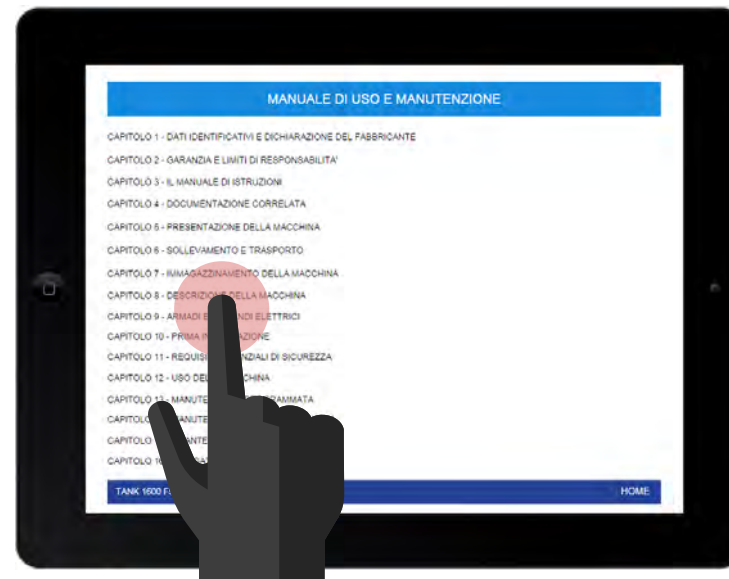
MANUALE DI USO E MANUTENZIONE

CAPITOLO 1 - DATI IDENTIFICATIVI E DICHIARAZIONE DEL FABBRICANTE
CAPITOLO 2 - GARANZIA E LIMITI DI RESPONSABILITA'
CAPITOLO 3 - IL MANUALE DI ISTRUZIONI
CAPITOLO 4 - DOCUMENTAZIONE CORRELATA
CAPITOLO 5 - PRESENTAZIONE DELLA MACCHINA
CAPITOLO 6 - SOLLEVAMENTO E TRASPORTO
CAPITOLO 7 - IMMAGAZZINAMENTO DELLA MACCHINA
CAPITOLO 8 - DESCRIZIONE DELLA MACCHINA
CAPITOLO 9 - ARMADI E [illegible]NDI ELETTRICI
CAPITOLO 10 - PRIMA I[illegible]ZIONE
CAPITOLO 11 - REQUISI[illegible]NZIALI DI SICUREZZA
CAPITOLO 12 - USO DE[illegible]CHINA
CAPITOLO 1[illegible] - MANUTE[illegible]RAMMATA
CAPITOL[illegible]NUTE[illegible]
CAPITOL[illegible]ANTE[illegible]
CAPITOLO 1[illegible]

TANK 1600 F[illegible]
HOME